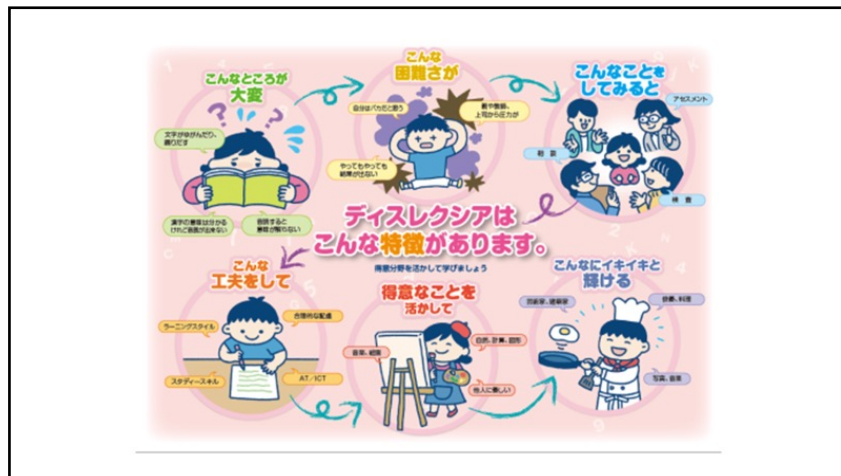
こんなところが
大変

文字がゆがんだり、踊りだす

漢字の意味は分かるけれど音読が出来ない

音読すると意味が解らない

こんな
困難さが

自分はバカだと思う

親や教師、上司から圧力が

やってもやっても結果が出ない

こんなことを
してみると

アセスメント

相談

検査

ディスレクシアは
こんな特徴があります。

こんな
工夫をして

ラーニングスタイル

合理的な配慮

スタディースキル

AT／ICT

得意分野を活かして学びましょう

得意なことを
活かして

音楽、絵画

自然、計算、図形

他人に優しい

こんなにイキイキと
輝ける

芸術家、建築家

診療、料理

写真、音楽